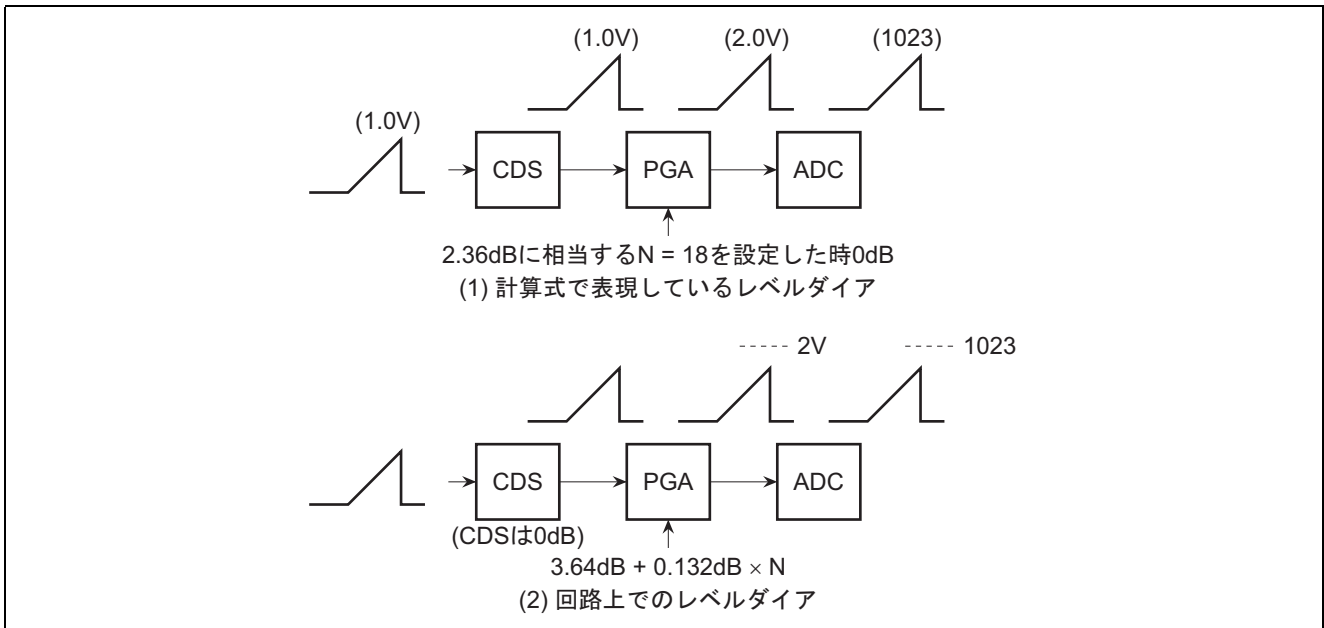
(1.0V) (2.0V) (1023)

(1.0V)

CDS

PGA

ADC

2.36dBに相当するN = 18を設定した時0dB

(1) 計算式で表現しているレベルダイア

----- 2V ----- 1023

CDS

PGA

ADC

(CDSは0dB)

3.64dB + 0.132dB $\times$ N

(2) 回路上でのレベルダイア